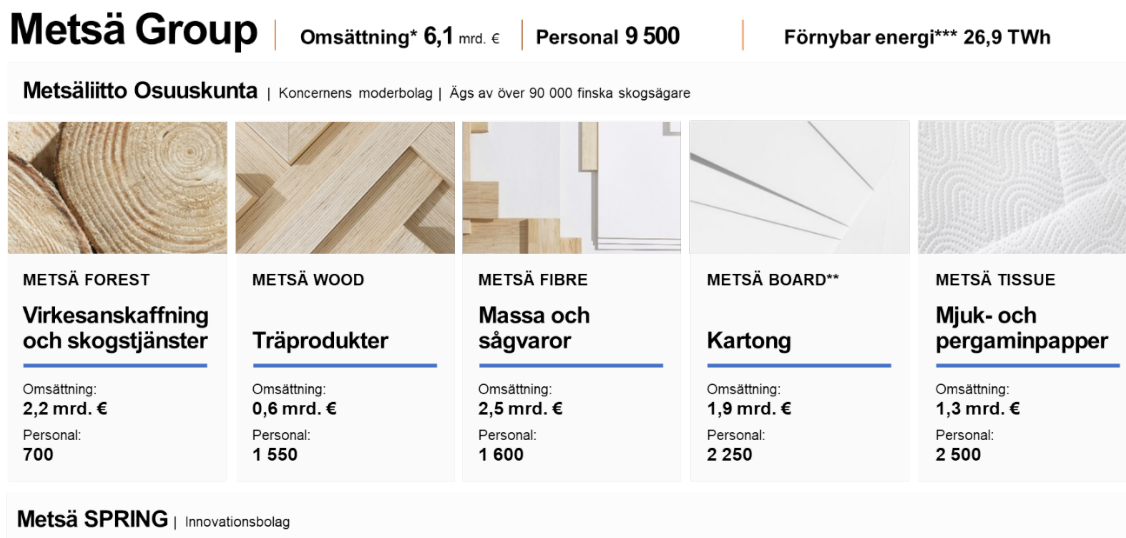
Metsä Group | Omsättning* 6,1 mrd. € | Personal 9 500 | Förnybar energi*** 26,9 TWh

Metsäliitto Osuuskunta | Koncernens moderbolag | Ägs av över 90 000 finska skogsägare

METSÄ FOREST
Virkesanskaffning och skogstjänster
Omsättning:
2,2 mrd. €
Personal:
700

METSÄ WOOD
Träprodukter
Omsättning:
0,6 mrd. €
Personal:
1 550

METSÄ FIBRE
Massa och sågvaror
Omsättning:
2,5 mrd. €
Personal:
1 600

METSÄ BOARD**
Kartong
Omsättning:
1,9 mrd. €
Personal:
2 250

METSÄ TISSUE
Mjuk- och pergaminpapper
Omsättning:
1,3 mrd. €
Personal:
2 500

Metsä SPRING | Innovationsbolag